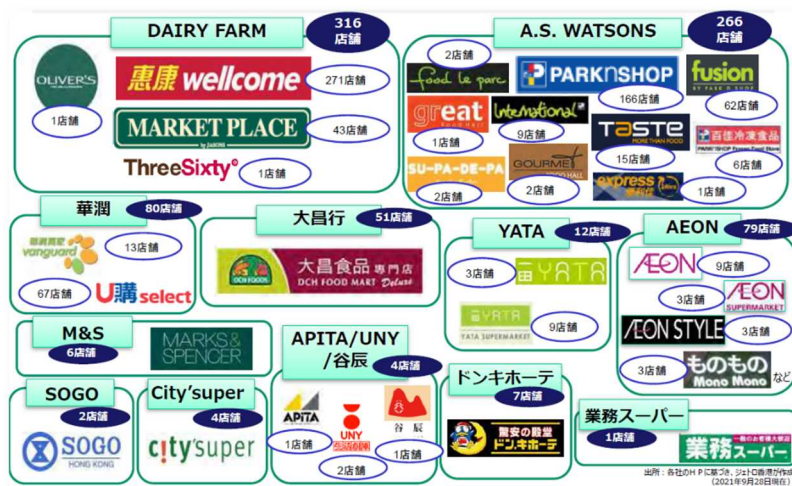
DAIRY FARM
316店舗

OLIVER'S
1店舗
惠康 wellcome
271店舗
MARKET PLACE by JASONS
43店舗
ThreeSixty
1店舗

A.S. WATSONS
266店舗

2店舗
food le parc
PARKnSHOP
fusion BY PARKnSHOP
166店舗
62店舗
great
international
1店舗
9店舗
TASTE MORE THAN FOOD
百佳冷凍食品
15店舗
6店舗
SU-PA-DE-PA
GOURMET
express
2店舗
2店舗
1店舗

華潤
80店舗
華潤萬家 vanguard
13店舗
67店舗
U購 select

大昌行
51店舗
DCH FOODS
大昌食品 専門店
DCH FOOD MART Deluxe

YATA
12店舗
3店舗
一田 YATA
YATA SUPERMARKET
9店舗

AEON
79店舗
AEON
9店舗
3店舗
AEON SUPERMARKET
AEON STYLE
3店舗
3店舗
ものもの Mono Mono
など

M&S
6店舗
MARKS & SPENCER

APITA/UNY/谷辰
4店舗
APITA
UNY
谷辰
1店舗
1店舗
2店舗

ドンキホーテ
7店舗
驚安の殿堂 ドン・キホーテ

SOGO
2店舗
SOGO HONG KONG

City'super
4店舗
city'super

業務スーパー
1店舗
業務スーパー

出所：各社のＨＰに基づき、ジェトロ香港が作成（2021年9月28日現在）